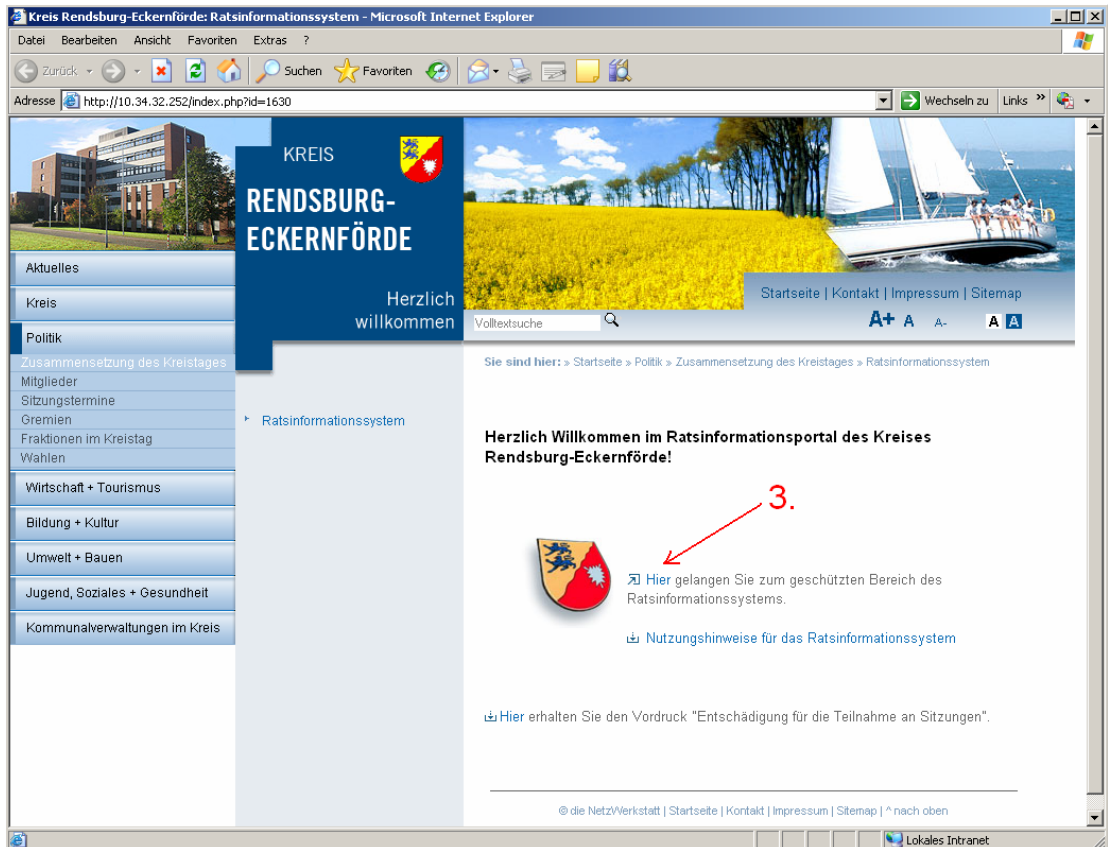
Kreis Rendsburg-Eckernförde: Ratsinformationssystem - Microsoft Internet Explorer

Datei Bearbeiten Ansicht Favoriten Extras ?

Zurück Suchen Favoriten

Adresse http://10.34.32.252/index.php?id=1630 Wechseln zu Links »

KREIS
RENDSBURG-ECKERNFÖRDE

Herzlich willkommen

Volltextsuche

Startseite | Kontakt | Impressum | Sitemap

A+ A A- A A

Aktuelles
Kreis
Politik
Zusammensetzung des Kreistages
Mitglieder
Sitzungstermine
Gremien
Fraktionen im Kreistag
Wahlen
Wirtschaft + Tourismus
Bildung + Kultur
Umwelt + Bauen
Jugend, Soziales + Gesundheit
Kommunalverwaltungen im Kreis

Ratsinformationssystem

Sie sind hier: » Startseite » Politik » Zusammensetzung des Kreistages » Ratsinformationssystem

Herzlich Willkommen im Ratsinformationsportal des Kreises Rendsburg-Eckernförde!

3.

Hier gelangen Sie zum geschützten Bereich des Ratsinformationssystems.

Nutzungshinweise für das Ratsinformationssystem

Hier erhalten Sie den Vordruck "Entschädigung für die Teilnahme an Sitzungen".

© die NetzWerkstatt | Startseite | Kontakt | Impressum | Sitemap | ^ nach oben

Lokales Intranet